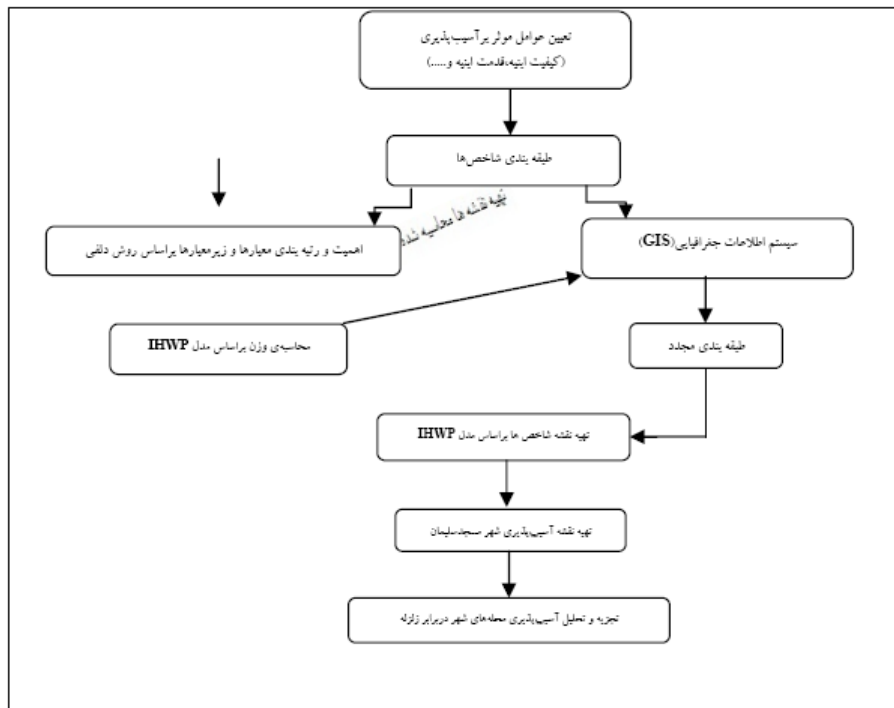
تعیین عوامل موثر برآسیب‌پذیری
(کیفیت ابنیه،قدمت ابنیه و.....)

طبقه بندی شاخص‌ها

تهیه نقشه ها محاسبه شده

اهمیت و رتبه بندی معیارها و زیرمعیارها براساس روش دلفی

سیستم اطلاعات جغرافیایی(GIS)

محاسبه‌ی وزن براساس مدل IHWP

طبقه بندی مجدد

تهیه نقشه شاخص ها براساس مدل IHWP

تهیه نقشه آسیب‌پذیری شهر مسجدسلیمان

تجزیه و تحلیل آسیب‌پذیری محله‌های شهر دربرابر زلزله